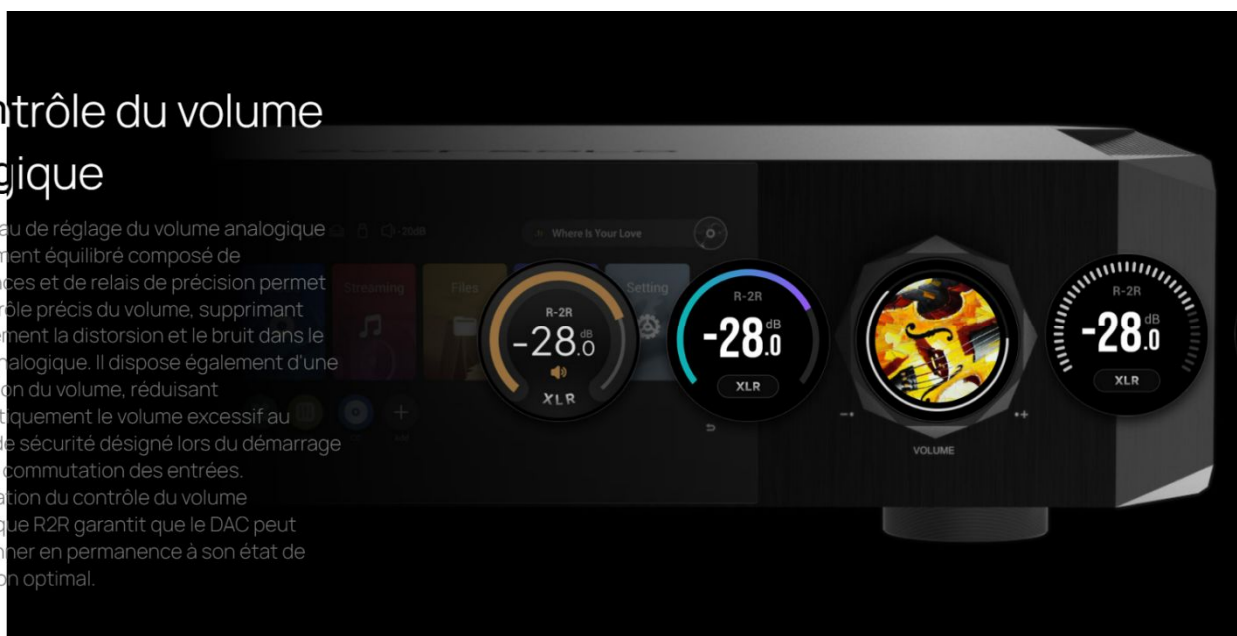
ntrôle du volume
gique

au de réglage du volume analogique ment équilibré composé de ces et de relais de précision permet rôle précis du volume, supprimant ment la distorsion et le bruit dans le alogique. Il dispose également d'une on du volume, réduisant tiquement le volume excessif au e sécurité désigné lors du démarrage commutation des entrées. ation du contrôle du volume que R2R garantit que le DAC peut nner en permanence à son état de on optimal.

-20dB

Where Is Your Love

Streaming

Files

Setting

R-2R
-28.0 dB
XLR

R-2R
-28.0 dB
XLR

VOLUME

R-2R
-28.0 dB
XLR